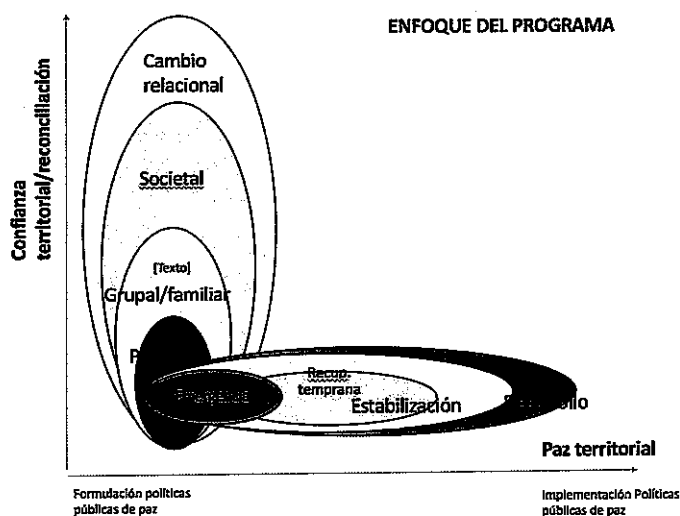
ENFOQUE DEL PROGRAMA

Confianza territorial/reconciliación

Cambio relacional

Societal

[Texto]

Grupal/familiar

P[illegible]

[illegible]

Recup. temprana

Estabilización

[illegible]ollo

Paz territorial

Formulación políticas públicas de paz

Implementación Políticas públicas de paz